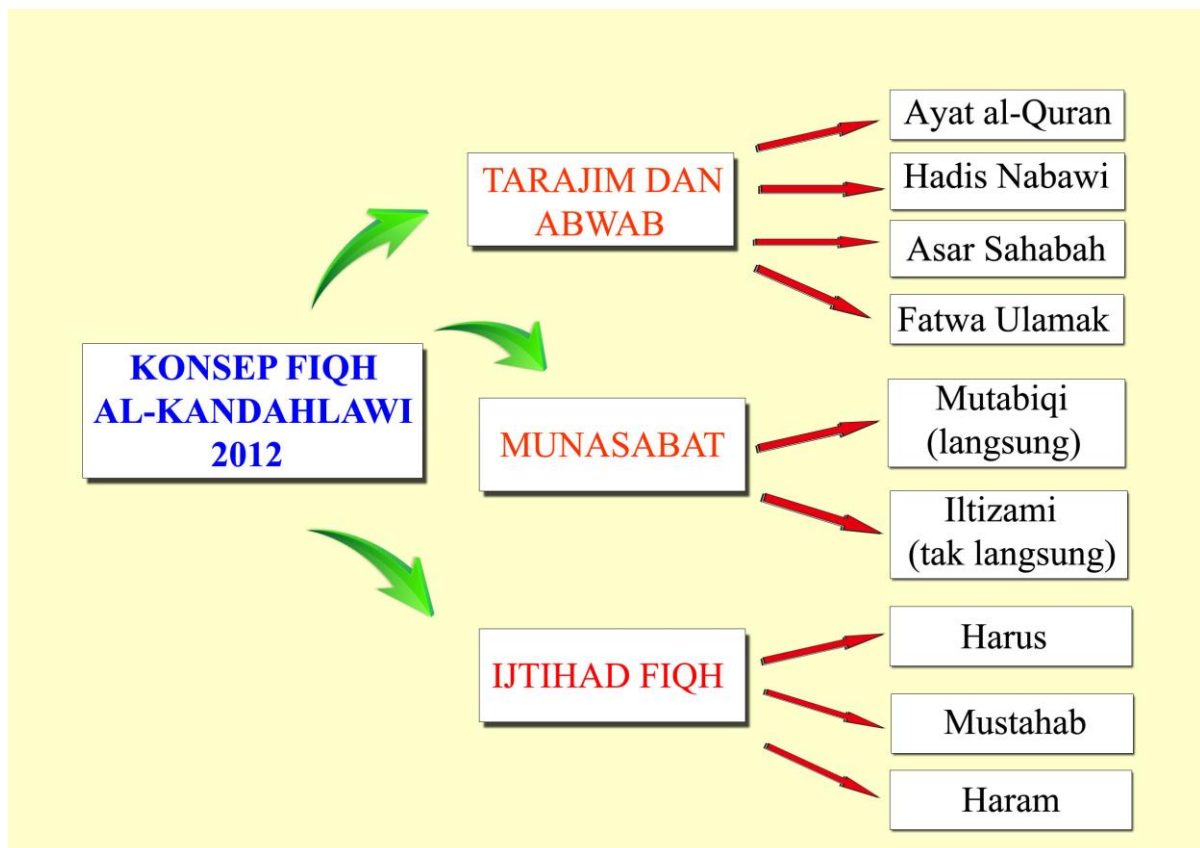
KONSEP FIQH AL-KANDAHLAWI 2012

TARAJIM DAN ABWAB

Ayat al-Quran

Hadis Nabawi

Asar Sahabah

Fatwa Ulamak

MUNASABAT

Mutabiqi (langsung)

Iltizami (tak langsung)

IJTIHAD FIQH

Harus

Mustahab

Haram